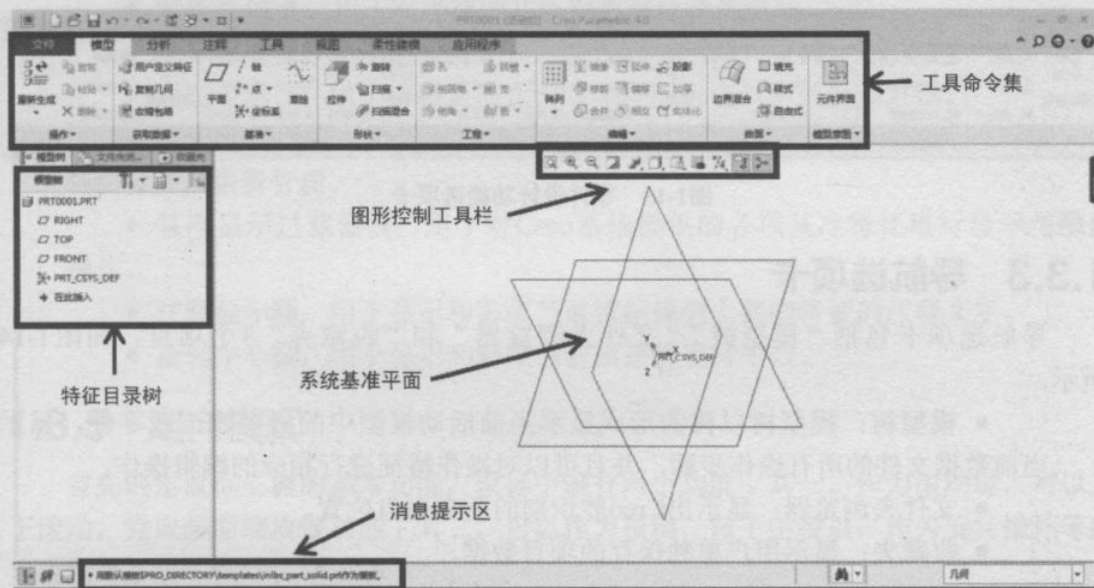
PRT0001 (活动的) - Creo Parametric 4.0

文件 模型 分析 注释 工具 视图 柔性建模 应用程序

重新生成 复制 粘贴 删除 操作

用户定义特征 复制几何 收缩包络 获取数据

平面 轴 点 坐标系 草绘 基准

拉伸 旋转 扫描 扫描混合 形状

孔 倒圆角 倒角 拔模 壳 筋 工程

阵列 镜像 修剪 合并 相交 延伸 偏移 加厚 实体化 投影 编辑

边界混合 填充 样式 自由式 曲面

元件界面 模型意图

工具命令集

模型树 文件夹浏览器 收藏夹

模型树

PRT0001.PRT
RIGHT
TOP
FRONT
PRT_CSYS_DEF
在此插入

图形控制工具栏

PRT_CSYS_DEF

系统基准平面

特征目录树

消息提示区

• 用默认模板$PRO_DIRECTORY\templates\inlbs_part_solid.prt作为模板。

几何